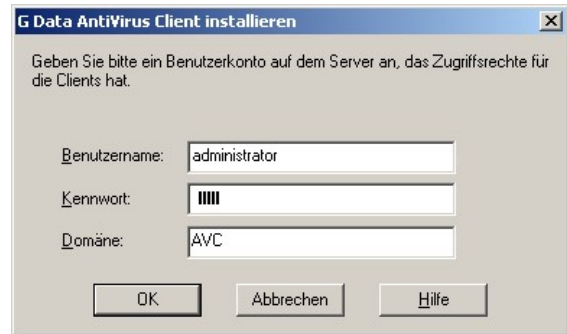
G Data AntiVirus Client installieren

Geben Sie bitte ein Benutzerkonto auf dem Server an, das Zugriffsrechte für die Clients hat.

Benutzername: administrator
Kennwort: IIIII
Domäne: AVC

OK
Abbrechen
Hilfe